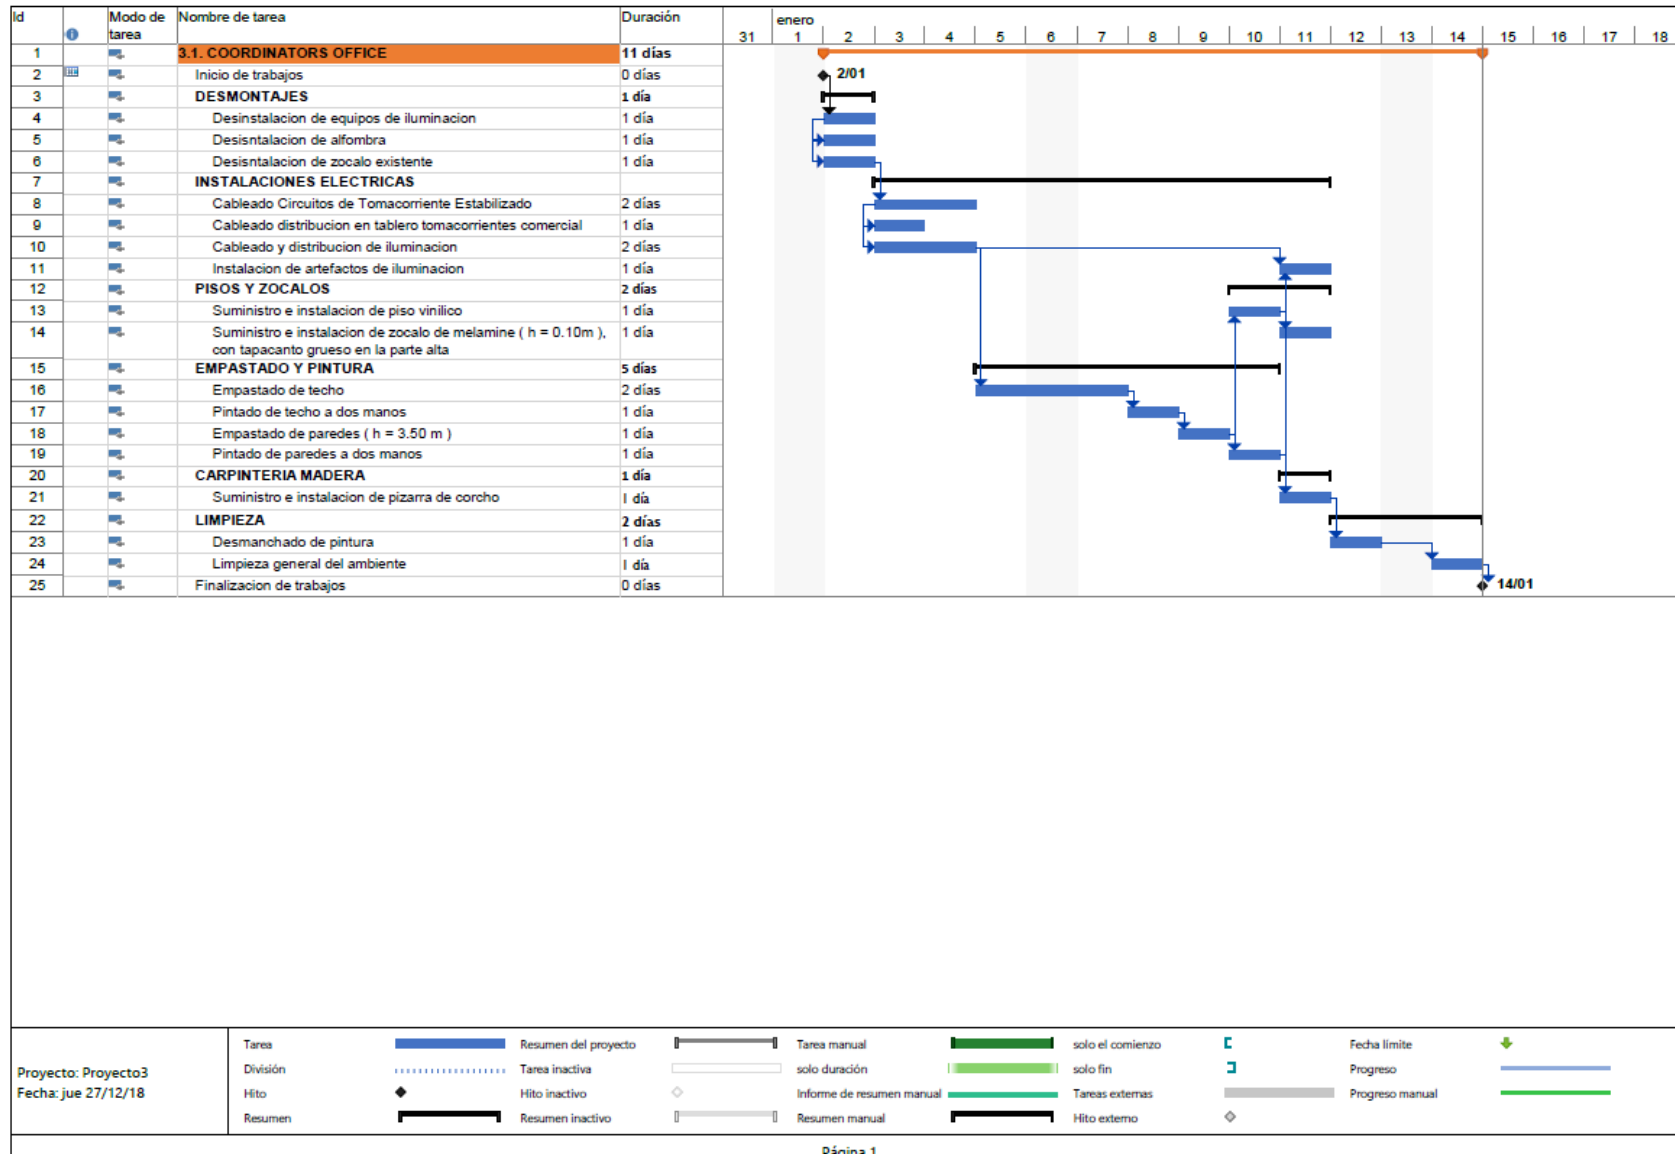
| Id | | Modo de tarea | Nombre de tarea | Duración |
|---|---|---|---|---|
| 1 | | | 3.1. COORDINATORS OFFICE | 11 días |
| 2 | | | Inicio de trabajos | 0 días |
| 3 | | | DESMONTAJES | 1 día |
| 4 | | | Desinstalacion de equipos de iluminacion | 1 día |
| 5 | | | Desisntalacion de alfombra | 1 día |
| 6 | | | Desisntalacion de zocalo existente | 1 día |
| 7 | | | INSTALACIONES ELECTRICAS | |
| 8 | | | Cableado Circuitos de Tomacorriente Estabilizado | 2 días |
| 9 | | | Cableado distribucion en tablero tomacorrientes comercial | 1 día |
| 10 | | | Cableado y distribucion de iluminacion | 2 días |
| 11 | | | Instalacion de artefactos de iluminacion | 1 día |
| 12 | | | PISOS Y ZOCALOS | 2 días |
| 13 | | | Suministro e instalacion de piso vinilico | 1 día |
| 14 | | | Suministro e instalacion de zocalo de melamine ( h = 0.10m ), con tapacanto grueso en la parte alta | 1 día |
| 15 | | | EMPASTADO Y PINTURA | 5 días |
| 16 | | | Empastado de techo | 2 días |
| 17 | | | Pintado de techo a dos manos | 1 día |
| 18 | | | Empastado de paredes ( h = 3.50 m ) | 1 día |
| 19 | | | Pintado de paredes a dos manos | 1 día |
| 20 | | | CARPINTERIA MADERA | 1 día |
| 21 | | | Suministro e instalacion de pizarra de corcho | l día |
| 22 | | | LIMPIEZA | 2 días |
| 23 | | | Desmanchado de pintura | 1 día |
| 24 | | | Limpieza general del ambiente | l día |
| 25 | | | Finalizacion de trabajos | 0 días |

enero
31 1 2 3 4 5 6 7 8 9 10 11 12 13 14 15 16 17 18

2/01

14/01

Proyecto: Proyecto3
Fecha: jue 27/12/18

Tarea
División
Hito
Resumen
Resumen del proyecto
Tarea inactiva
Hito inactivo
Resumen inactivo
Tarea manual
solo duración
Informe de resumen manual
Resumen manual
solo el comienzo
solo fin
Tareas externas
Hito externo
Fecha límite
Progreso
Progreso manual

Página 1